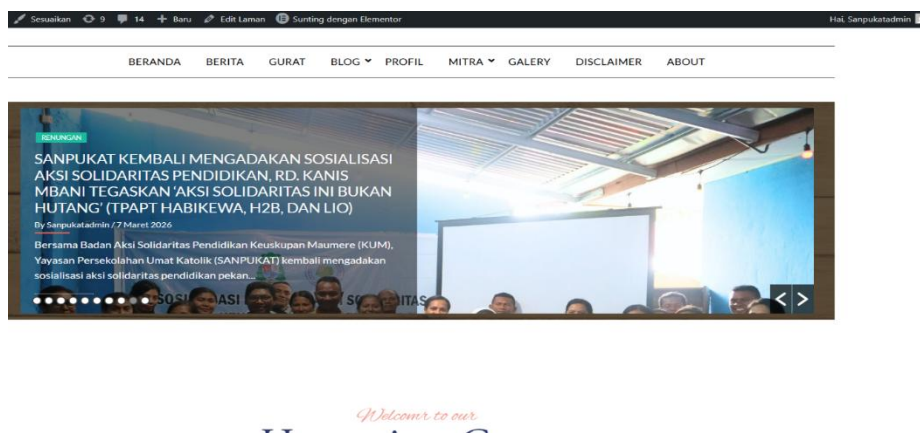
Sesuaikan 9 14 + Baru Edit Laman Sunting dengan Elementor

Hai, Sanpukatadmin

BERANDA BERITA GURAT BLOG PROFIL MITRA GALERY DISCLAIMER ABOUT

RENUNGAN

SANPUKAT KEMBALI MENGADAKAN SOSIALISASI AKSI SOLIDARITAS PENDIDIKAN, RD. KANIS MBANI TEGASKAN 'AKSI SOLIDARITAS INI BUKAN HUTANG' (TPAPT HABIKEWA, H2B, DAN LIO)

By Sanpukatadmin / 7 Maret 2026

Bersama Badan Aksi Solidaritas Pendidikan Keuskupan Maumere (KUM), Yayasan Persekolahan Umat Katolik (SANPUKAT) kembali mengadakan sosialisasi aksi solidaritas pendidikan pekan...

SOSIALISASI AKSI SOLIDARITAS

Welcome to our

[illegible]